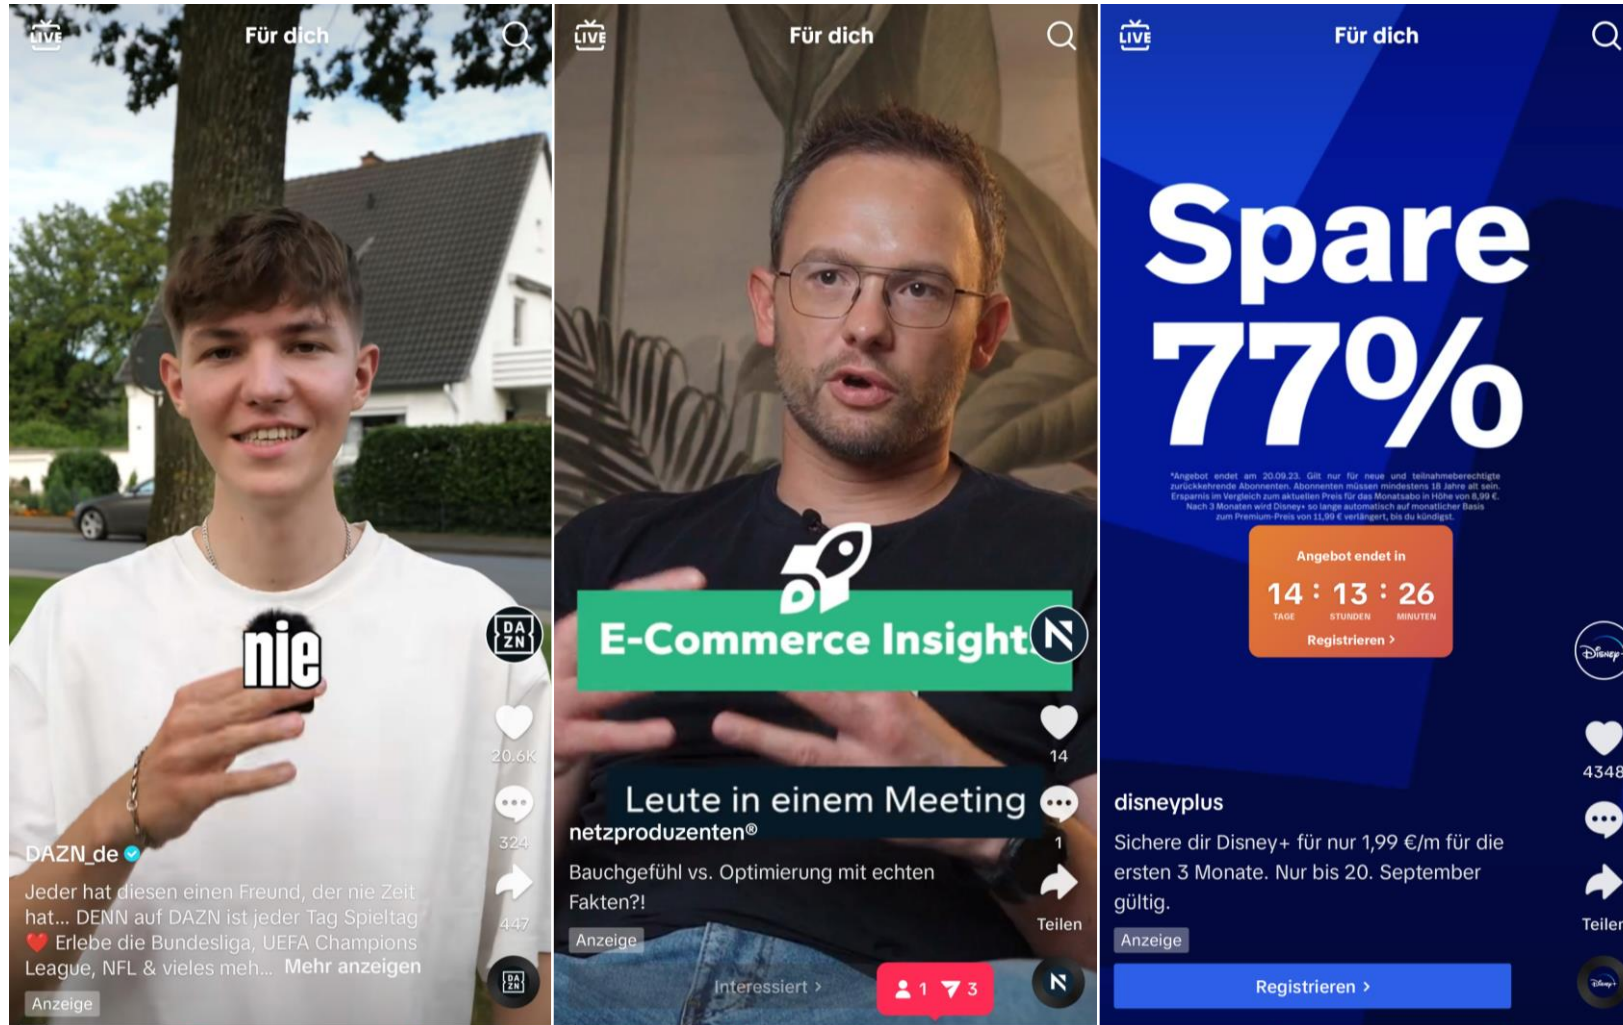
LIVE Für dich

nie

DA ZN

20.6K

324

447

DAZN_de

Jeder hat diesen einen Freund, der nie Zeit hat... DENN auf DAZN ist jeder Tag Spieltag ❤️ Erlebe die Bundesliga, UEFA Champions League, NFL & vieles meh... Mehr anzeigen

Anzeige

DA ZN

LIVE Für dich

E-Commerce Insight

14

Leute in einem Meeting

1

Teilen

netzproduzenten®

Bauchgefühl vs. Optimierung mit echten Fakten?!

Anzeige

Interessiert >

1 3

LIVE Für dich

Spare 77%

*Angebot endet am 20.09.23. Gilt nur für neue und teilnahmeberechtigte zurückkehrende Abonnenten. Abonnenten müssen mindestens 18 Jahre alt sein. Ersparnis im Vergleich zum aktuellen Preis für das Monatsabo in Höhe von 8,99 €. Nach 3 Monaten wird Disney+ so lange automatisch auf monatlicher Basis zum Premium-Preis von 11,99 € verlängert, bis du kündigst.

Angebot endet in

14 : 13 : 26

TAGE STUNDEN MINUTEN

Registrieren >

Disney+

4348

Teilen

disneyplus

Sichere dir Disney+ für nur 1,99 €/m für die ersten 3 Monate. Nur bis 20. September gültig.

Anzeige

Registrieren >